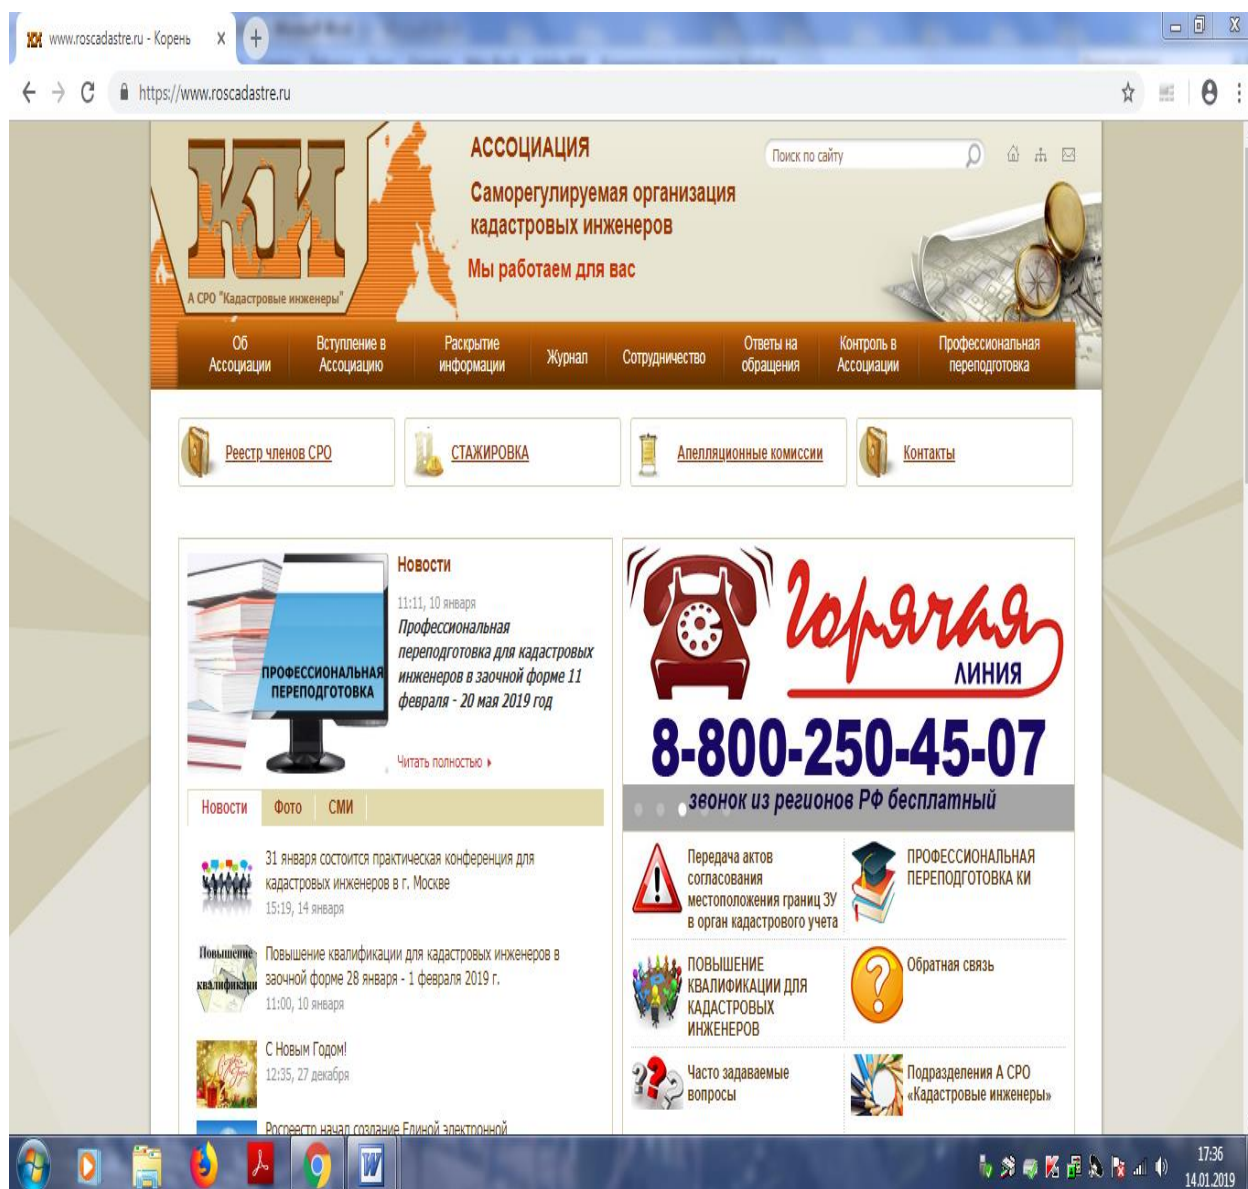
www.roscadastre.ru - Корень X

https://www.roscadastre.ru

КИ

А СРО "Кадастровые инженеры"

АССОЦИАЦИЯ

Саморегулируемая организация кадастровых инженеров

Мы работаем для вас

Поиск по сайту

Об Ассоциации | Вступление в Ассоциацию | Раскрытие информации | Журнал | Сотрудничество | Ответы на обращения | Контроль в Ассоциации | Профессиональная переподготовка

Реестр членов СРО

СТАЖИРОВКА

Апелляционные комиссии

Контакты

ПРОФЕССИОНАЛЬНАЯ ПЕРЕПОДГОТОВКА

Новости

11:11, 10 января

Профессиональная переподготовка для кадастровых инженеров в заочной форме 11 февраля - 20 мая 2019 год

Читать полностью

Новости | Фото | СМИ

31 января состоится практическая конференция для кадастровых инженеров в г. Москве

15:19, 14 января

Повышение квалификации

Повышение квалификации для кадастровых инженеров в заочной форме 28 января - 1 февраля 2019 г.

11:00, 10 января

С Новым Годом!

12:35, 27 декабря

Росреестр начал создание Единой электронной

Горячая линия

8-800-250-45-07

звонок из регионов РФ бесплатный

Передача актов согласования местоположения границ ЗУ в орган кадастрового учета

ПРОФЕССИОНАЛЬНАЯ ПЕРЕПОДГОТОВКА КИ

ПОВЫШЕНИЕ КВАЛИФИКАЦИИ ДЛЯ КАДАСТРОВЫХ ИНЖЕНЕРОВ

Обратная связь

Часто задаваемые вопросы

Подразделения А СРО «Кадастровые инженеры»

17:36
14.01.2019